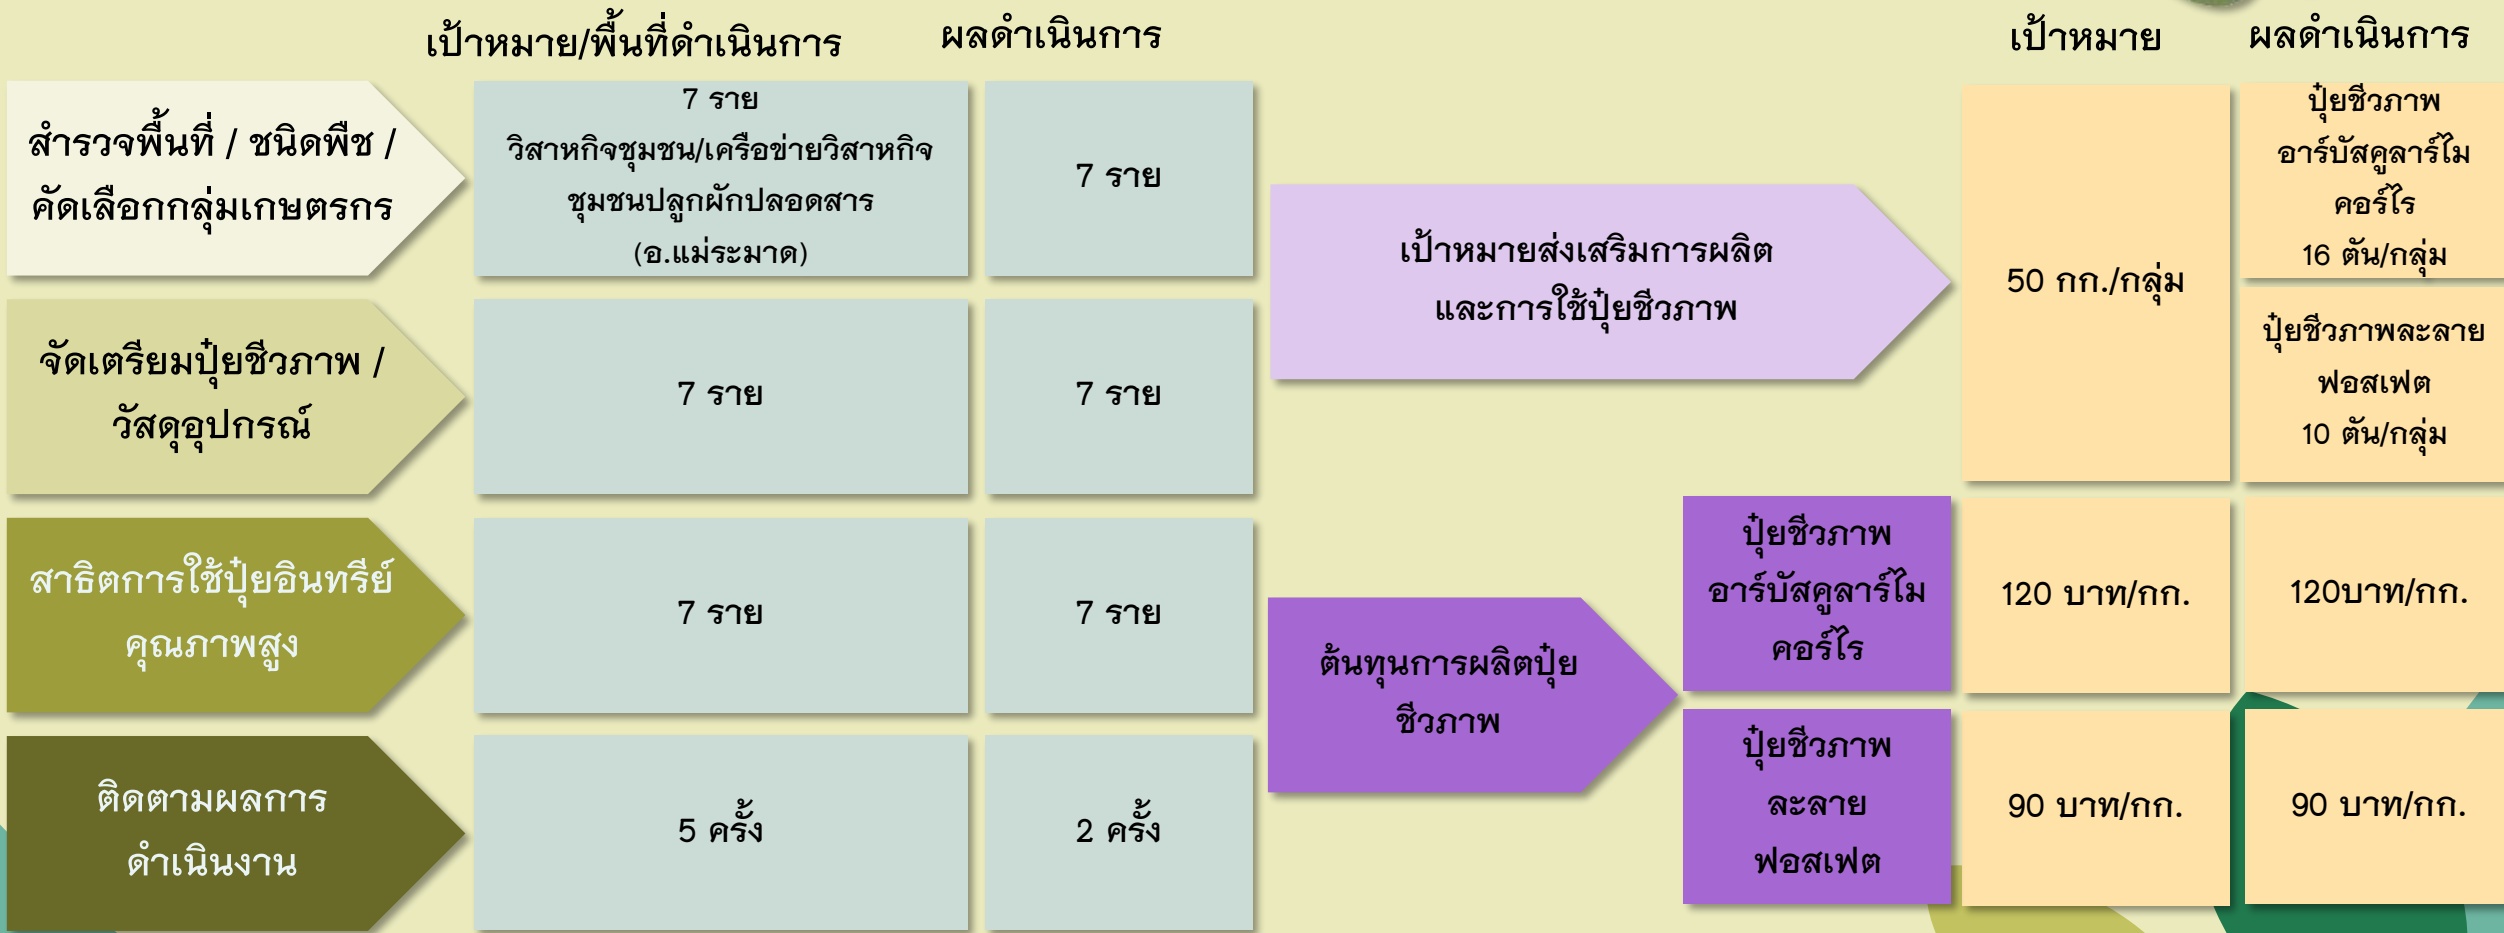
| | เป้าหมาย/พื้นที่ดำเนินการ | ผลดำเนินการ |
|---|---|---|
| สำรวจพื้นที่ / ชนิดพืช / คัดเลือกกลุ่มเกษตรกร | 7 ราย วิสาหกิจชุมชน/เครือข่ายวิสาหกิจชุมชนปลูกผักปลอดสาร (อ.แม่ระมาด) | 7 ราย |
| จัดเตรียมปุ๋ยชีวภาพ / วัสดุอุปกรณ์ | 7 ราย | 7 ราย |
| สาธิตการใช้ปุ๋ยอินทรีย์คุณภาพสูง | 7 ราย | 7 ราย |
| ติดตามผลการดำเนินงาน | 5 ครั้ง | 2 ครั้ง |

| | | เป้าหมาย | ผลดำเนินการ |
|---|---|---|---|
| เป้าหมายส่งเสริมการผลิตและการใช้ปุ๋ยชีวภาพ | | 50 กก./กลุ่ม | ปุ๋ยชีวภาพ อาร์บัสคูลาร์ไมคอร์ไร 16 ตัน/กลุ่ม |
| | | | ปุ๋ยชีวภาพละลายฟอสเฟต 10 ตัน/กลุ่ม |
| ต้นทุนการผลิตปุ๋ยชีวภาพ | ปุ๋ยชีวภาพ อาร์บัสคูลาร์ไมคอร์ไร | 120 บาท/กก. | 120บาท/กก. |
| | ปุ๋ยชีวภาพ ละลาย ฟอสเฟต | 90 บาท/กก. | 90 บาท/กก. |